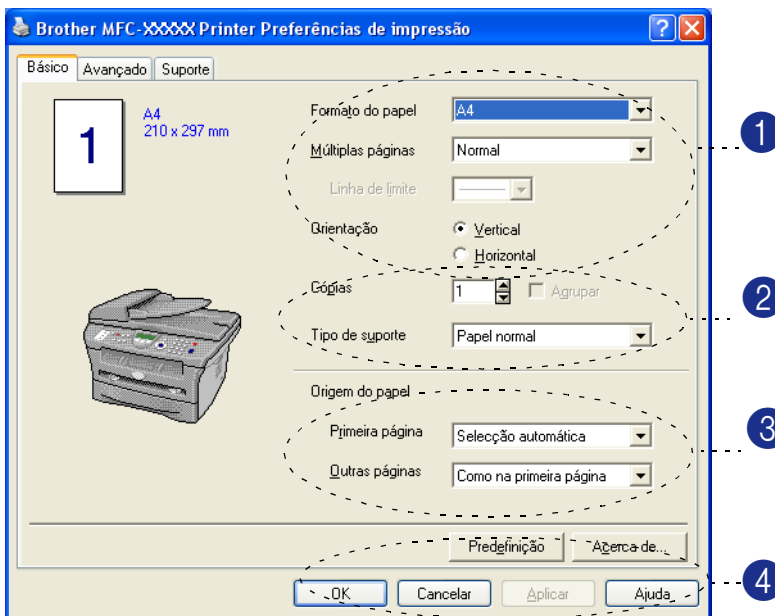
Brother MFC-XXXXX Printer Preferências de impressão

Básico | Avançado | Suporte

1

A4
210 x 297 mm

Formato do papel: A4
Múltiplas páginas: Normal
Linha de limite
Orientação: Vertical, Horizontal
Cópias: 1, Agrupar
Tipo de suporte: Papel normal

Origem do papel
Primeira página: Selecção automática
Outras páginas: Como na primeira página

Predefinição | Acerca de...

OK | Cancelar | Aplicar | Ajuda

1
2
3
4